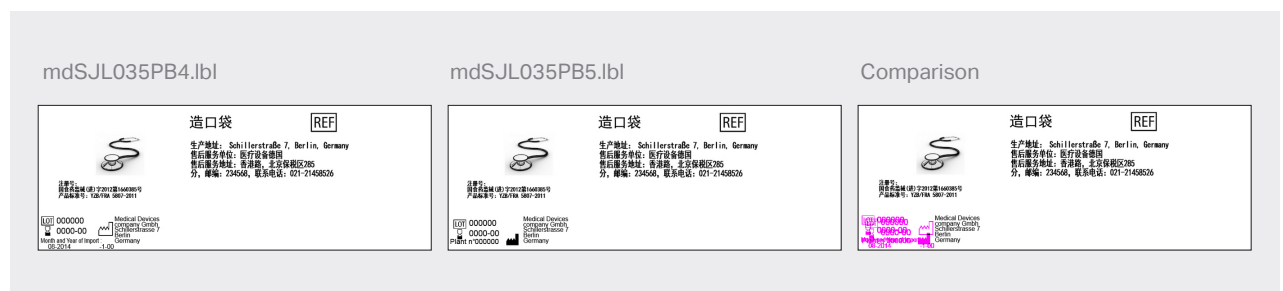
mdSJL035PB4.lbl

造口袋 REF

生产地址: Schillerstraße 7, Berlin, Germany
售后服务单位: 医疗设备德国
售后服务地址: 香港路, 北京保税区285
分, 邮编: 234568, 联系电话: 021-21458526

注册号:
国食药监械(进)字2012第1660385号
产品标准号: YZB/FRA 5807-2011

LOT 000000
0000-00
Month and Year of Import
08-2014 -1.00

Medical Devices company Gmbh, Schillerstrasse 7 Berlin Germany

mdSJL035PB5.lbl

造口袋 REF

生产地址: Schillerstraße 7, Berlin, Germany
售后服务单位: 医疗设备德国
售后服务地址: 香港路, 北京保税区285
分, 邮编: 234568, 联系电话: 021-21458526

注册号:
国食药监械(进)字2012第1660385号
产品标准号: YZB/FRA 5807-2011

LOT 000000
0000-00
Plant n°000000

Medical Devices company Gmbh, Schillerstrasse 7 Berlin Germany

Comparison

造口袋 REF

生产地址: Schillerstraße 7, Berlin, Germany
售后服务单位: 医疗设备德国
售后服务地址: 香港路, 北京保税区285
分, 邮编: 234568, 联系电话: 021-21458526

注册号:
国食药监械(进)字2012第1660385号
产品标准号: YZB/FRA 5807-2011

LOT 000000
0000-00
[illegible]
08-2014 -1.00

Medical Devices company Gmbh, Schillerstrasse 7 Berlin Germany